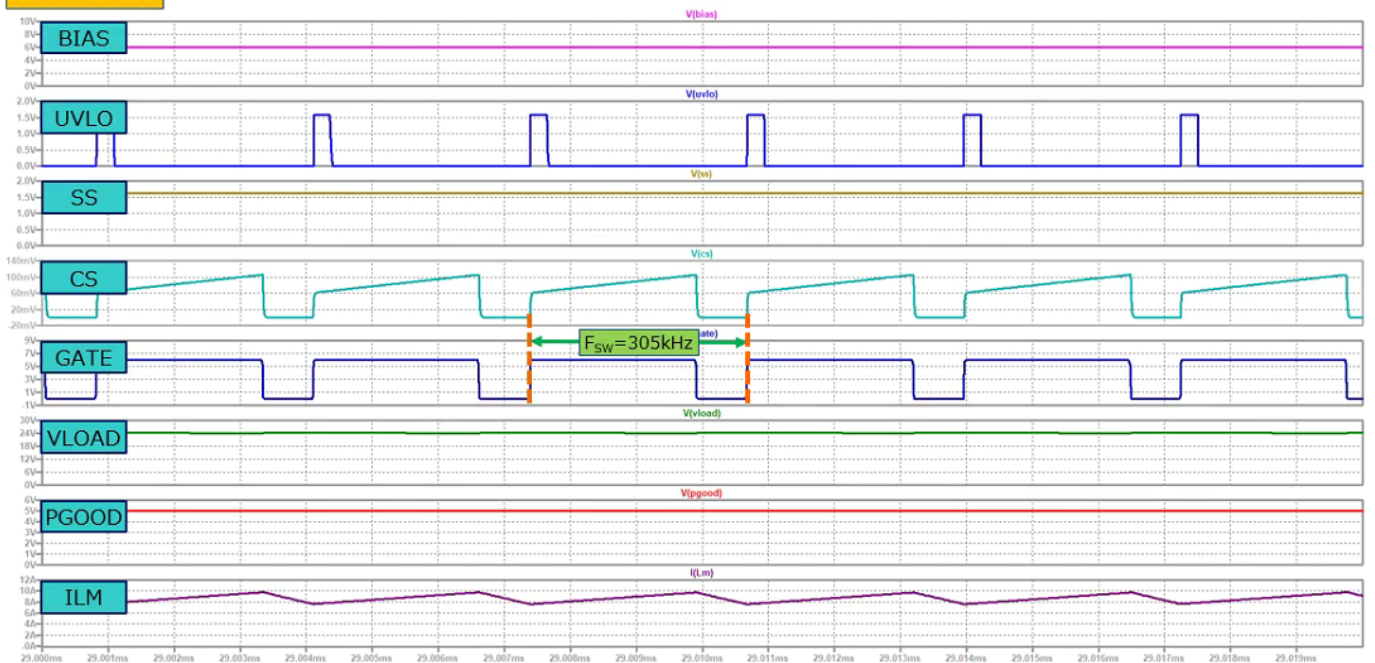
V(bias)
10V
8V
6V
4V
2V
0V
BIAS

V(uvlo)
2.0V
1.5V
1.0V
0.5V
0.0V
UVLO

V(ss)
2.0V
1.5V
1.0V
0.5V
0.0V
SS

V(cs)
140mV
100mV
60mV
20mV
-20mV
CS

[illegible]ate)
9V
7V
5V
3V
1V
-1V
GATE
$F_{SW}$=305kHz

V(vload)
30V
24V
18V
12V
6V
0V
VLOAD

V(pgood)
6V
5V
4V
3V
2V
1V
0V
PGOOD

I(Lm)
12A
10A
8A
6A
4A
2A
0A
ILM

29.000ms 29.001ms 29.002ms 29.003ms 29.004ms 29.005ms 29.006ms 29.007ms 29.008ms 29.009ms 29.010ms 29.011ms 29.012ms 29.013ms 29.014ms 29.015ms 29.016ms 29.017ms 29.018ms 29.019ms